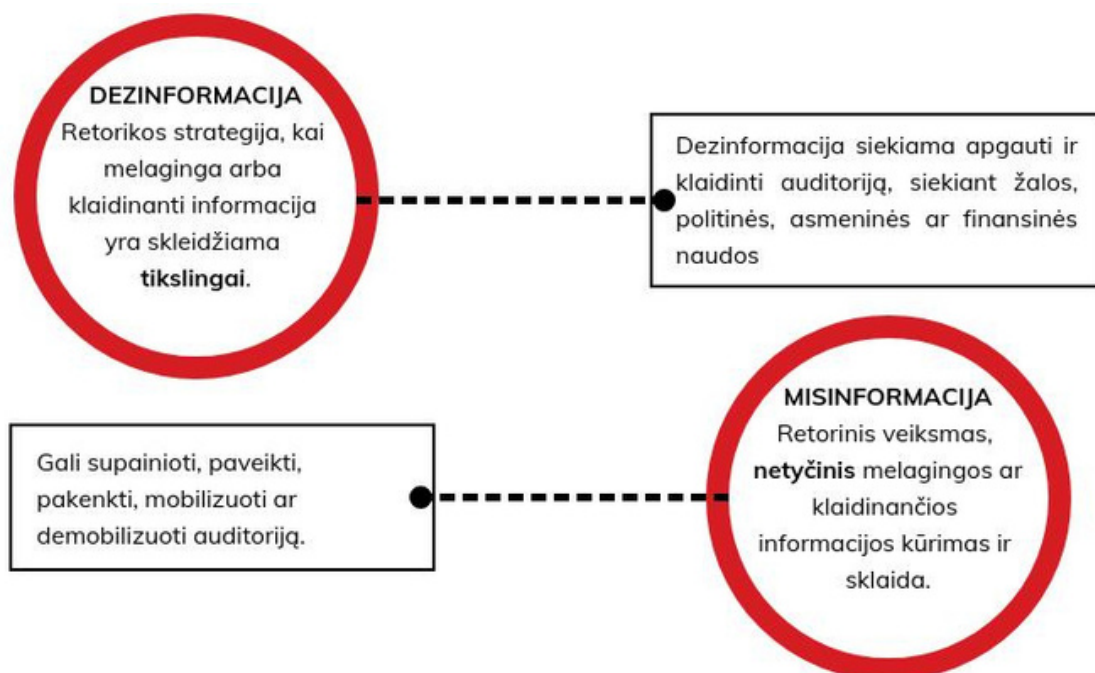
DEZINFORMACIJA
Retorikos strategija, kai melaginga arba klaidinanti informacija yra skleidžiama **tikslingai**.

Dezinformacija siekiama apgauti ir klaidinti auditoriją, siekiant žalos, politinės, asmeninės ar finansinės naudos

Gali supainioti, paveikti, pakenkti, mobilizuoti ar demobilizuoti auditoriją.

MISINFORMACIJA
Retorinis veiksmas, **netyčinis** melagingos ar klaidinančios informacijos kūrimas ir sklaida.